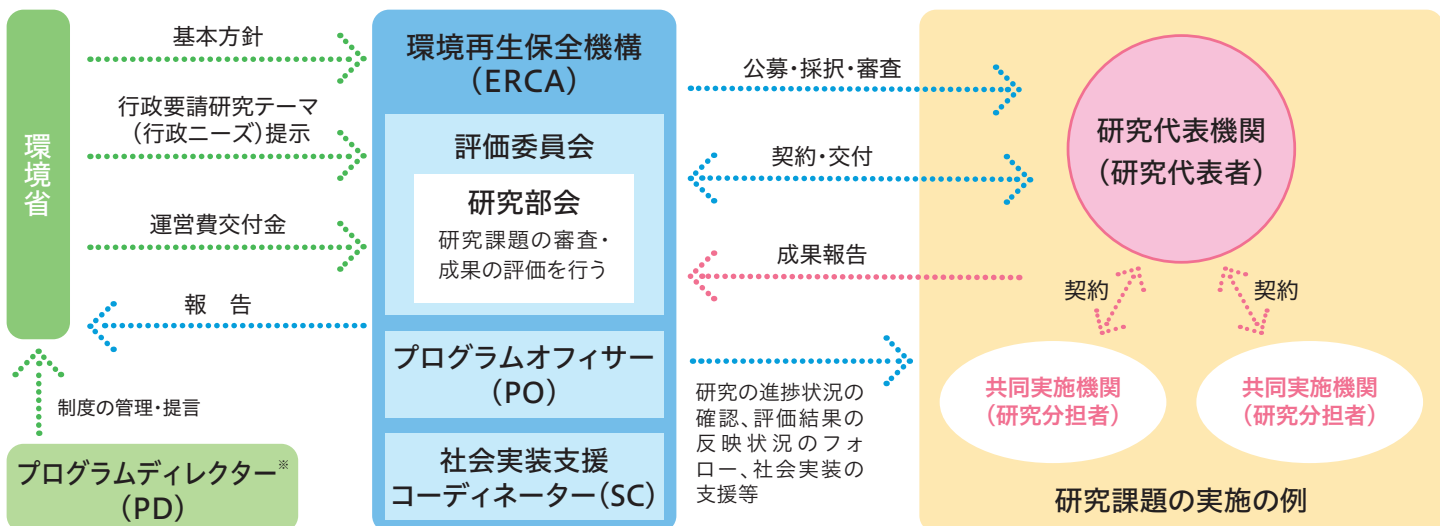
環境省

基本方針

行政要請研究テーマ（行政ニーズ）提示

運営費交付金

報　告

制度の管理・提言

プログラムディレクター※（PD）

環境再生保全機構（ERCA）

評価委員会

研究部会

研究課題の審査・成果の評価を行う

プログラムオフィサー（PO）

社会実装支援コーディネーター（SC）

公募・採択・審査

契約・交付

成果報告

研究の進捗状況の確認、評価結果の反映状況のフォロー、社会実装の支援等

研究代表機関（研究代表者）

契約

契約

共同実施機関（研究分担者）

共同実施機関（研究分担者）

研究課題の実施の例